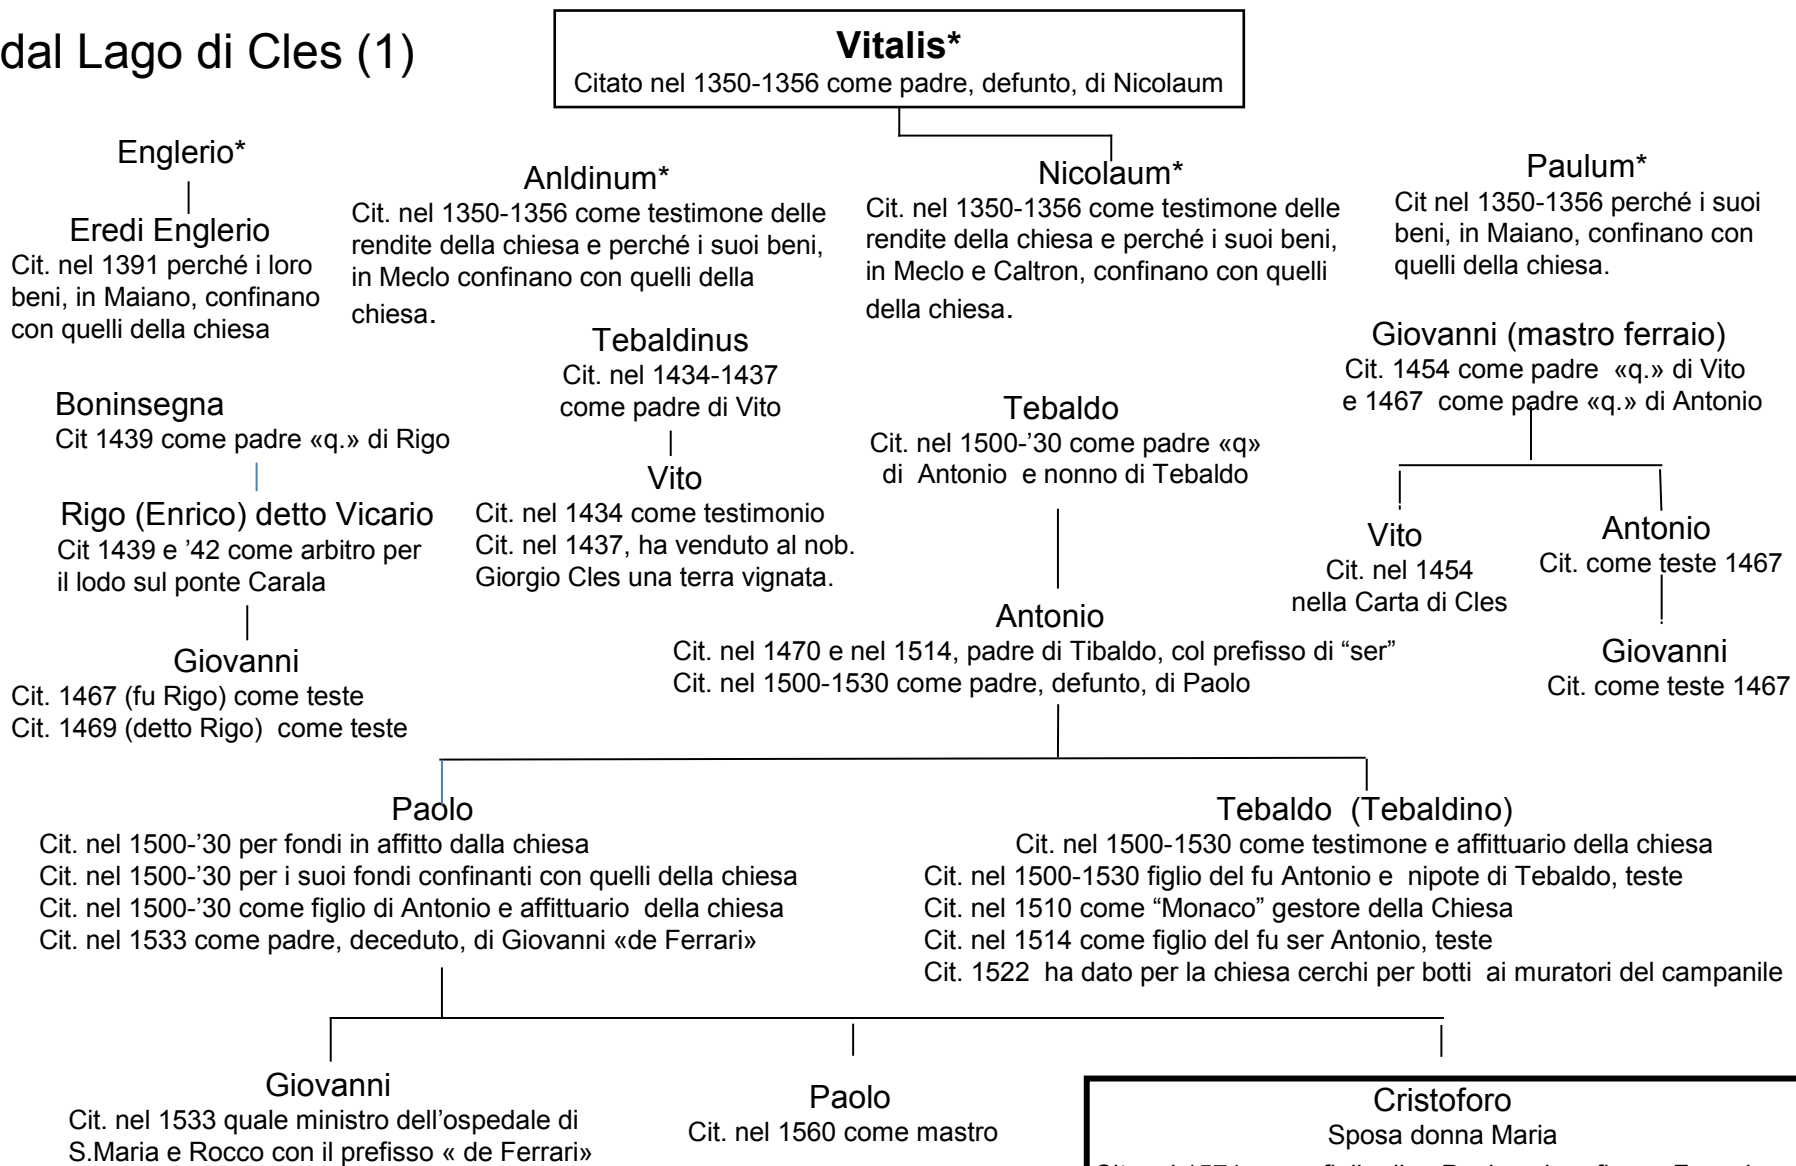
dal Lago di Cles (1)

Vitalis*
Citato nel 1350-1356 come padre, defunto, di Nicolaum

Englerio*

Eredi Englerio
Cit. nel 1391 perché i loro beni, in Maiano, confinano con quelli della chiesa

Anldinum*
Cit. nel 1350-1356 come testimone delle rendite della chiesa e perché i suoi beni, in Meclo confinano con quelli della chiesa.

Nicolaum*
Cit. nel 1350-1356 come testimone delle rendite della chiesa e perché i suoi beni, in Meclo e Caltron, confinano con quelli della chiesa.

Paulum*
Cit nel 1350-1356 perché i suoi beni, in Maiano, confinano con quelli della chiesa.

Giovanni (mastro ferraio)
Cit. 1454 come padre «q.» di Vito e 1467 come padre «q.» di Antonio

Tebaldinus
Cit. nel 1434-1437 come padre di Vito

Boninsegna
Cit 1439 come padre «q.» di Rigo

Tebaldo
Cit. nel 1500-'30 come padre «q» di Antonio e nonno di Tebaldo

Vito
Cit. nel 1434 come testimonio
Cit. nel 1437, ha venduto al nob. Giorgio Cles una terra vignata.

Rigo (Enrico) detto Vicario
Cit 1439 e '42 come arbitro per il lodo sul ponte Carala

Vito
Cit. nel 1454 nella Carta di Cles

Antonio
Cit. come teste 1467

Antonio
Cit. nel 1470 e nel 1514, padre di Tibaldo, col prefisso di "ser"
Cit. nel 1500-1530 come padre, defunto, di Paolo

Giovanni
Cit. 1467 (fu Rigo) come teste
Cit. 1469 (detto Rigo) come teste

Giovanni
Cit. come teste 1467

Paolo
Cit. nel 1500-'30 per fondi in affitto dalla chiesa
Cit. nel 1500-'30 per i suoi fondi confinanti con quelli della chiesa
Cit. nel 1500-'30 come figlio di Antonio e affittuario della chiesa
Cit. nel 1533 come padre, deceduto, di Giovanni «de Ferrari»

Tebaldo (Tebaldino)
Cit. nel 1500-1530 come testimone e affittuario della chiesa
Cit. nel 1500-1530 figlio del fu Antonio e nipote di Tebaldo, teste
Cit. nel 1510 come "Monaco" gestore della Chiesa
Cit. nel 1514 come figlio del fu ser Antonio, teste
Cit. 1522 ha dato per la chiesa cerchi per botti ai muratori del campanile

Giovanni
Cit. nel 1533 quale ministro dell'ospedale di S.Maria e Rocco con il prefisso « de Ferrari»

Paolo
Cit. nel 1560 come mastro

Cristoforo
Sposa donna Maria
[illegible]